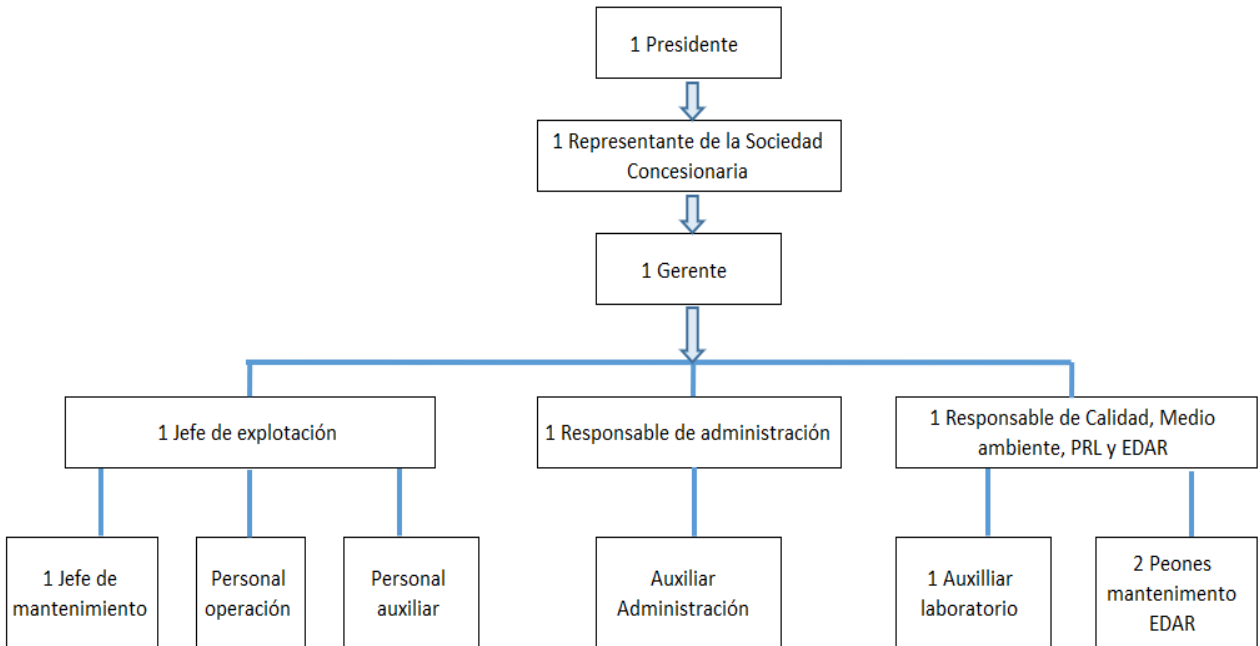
1 Presidente

1 Representante de la Sociedad Concesionaria

1 Gerente

1 Jefe de explotación

1 Responsable de administración

1 Responsable de Calidad, Medio ambiente, PRL y EDAR

1 Jefe de mantenimiento

Personal operación

Personal auxiliar

Auxiliar Administración

1 Auxilliar laboratorio

2 Peones mantenimento EDAR